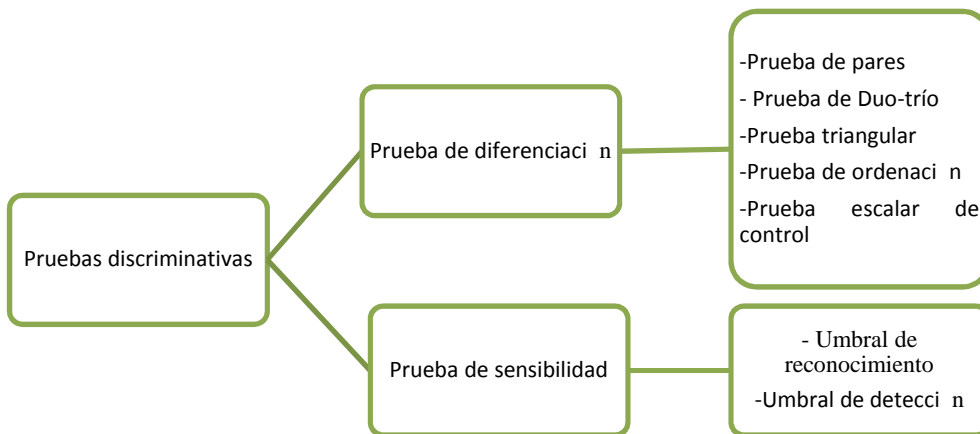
Pruebas discriminativas

Prueba de diferenciaci n

-Prueba de pares
- Prueba de Duo-trío
-Prueba triangular
-Prueba de ordenaci n
-Prueba escalar de control

Prueba de sensibilidad

- Umbral de reconocimiento
-Umbral de detecci n